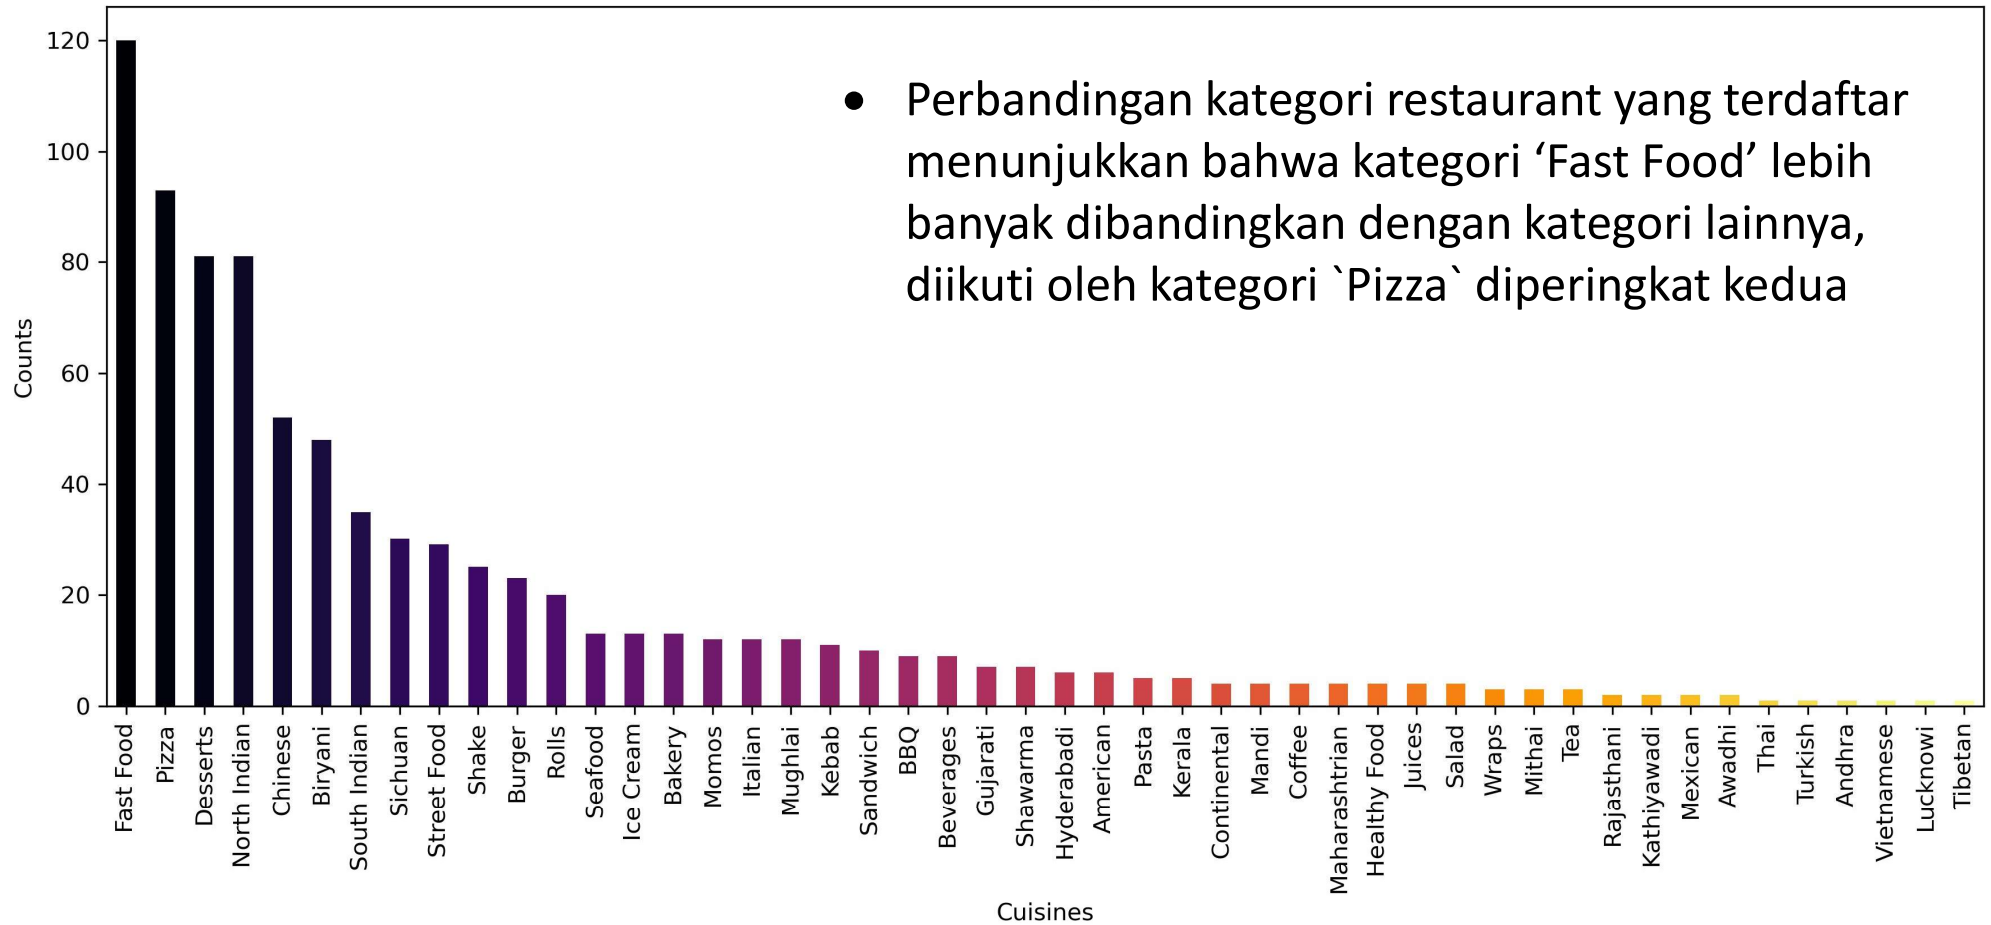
- Perbandingan kategori restaurant yang terdaftar menunjukkan bahwa kategori ‘Fast Food’ lebih banyak dibandingkan dengan kategori lainnya, diikuti oleh kategori `Pizza` diperingkat kedua

120
100
80
60
40
20
0

Counts

Fast Food
Pizza
Desserts
North Indian
Chinese
Biryani
South Indian
Sichuan
Street Food
Shake
Burger
Rolls
Seafood
Ice Cream
Bakery
Momos
Italian
Mughlai
Kebab
Sandwich
BBQ
Beverages
Gujarati
Shawarma
Hyderabadi
American
Pasta
Kerala
Continental
Mandi
Coffee
Maharashtrian
Healthy Food
Juices
Salad
Wraps
Mithai
Tea
Rajasthani
Kathiyawadi
Mexican
Awadhi
Thai
Turkish
Andhra
Vietnamese
Lucknowi
Tibetan

Cuisines